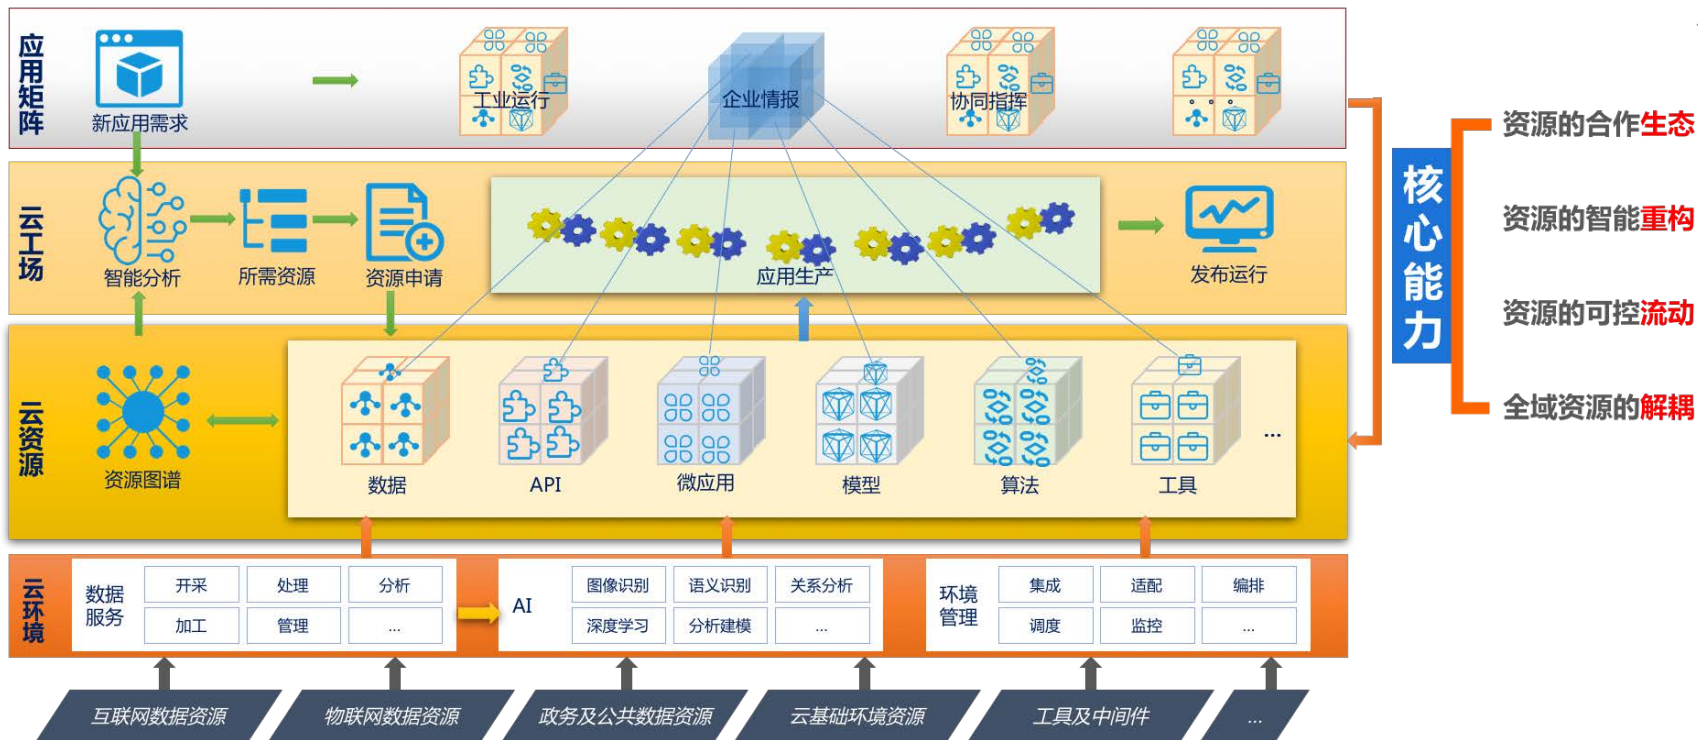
应用矩阵

新应用需求

工业运行

企业情报

协同指挥

云工场

智能分析

所需资源

资源申请

应用生产

发布运行

云资源

资源图谱

数据

API

微应用

模型

算法

工具

...

云环境

数据服务

| 开采 | 处理 | 分析 |
|---|---|---|
| 加工 | 管理 | ... |

AI

| 图像识别 | 语义识别 | 关系分析 |
|---|---|---|
| 深度学习 | 分析建模 | ... |

环境管理

| 集成 | 适配 | 编排 |
|---|---|---|
| 调度 | 监控 | ... |

互联网数据资源

物联网数据资源

政务及公共数据资源

云基础环境资源

工具及中间件

...

核心能力

资源的合作生态

资源的智能重构

资源的可控流动

全域资源的解耦